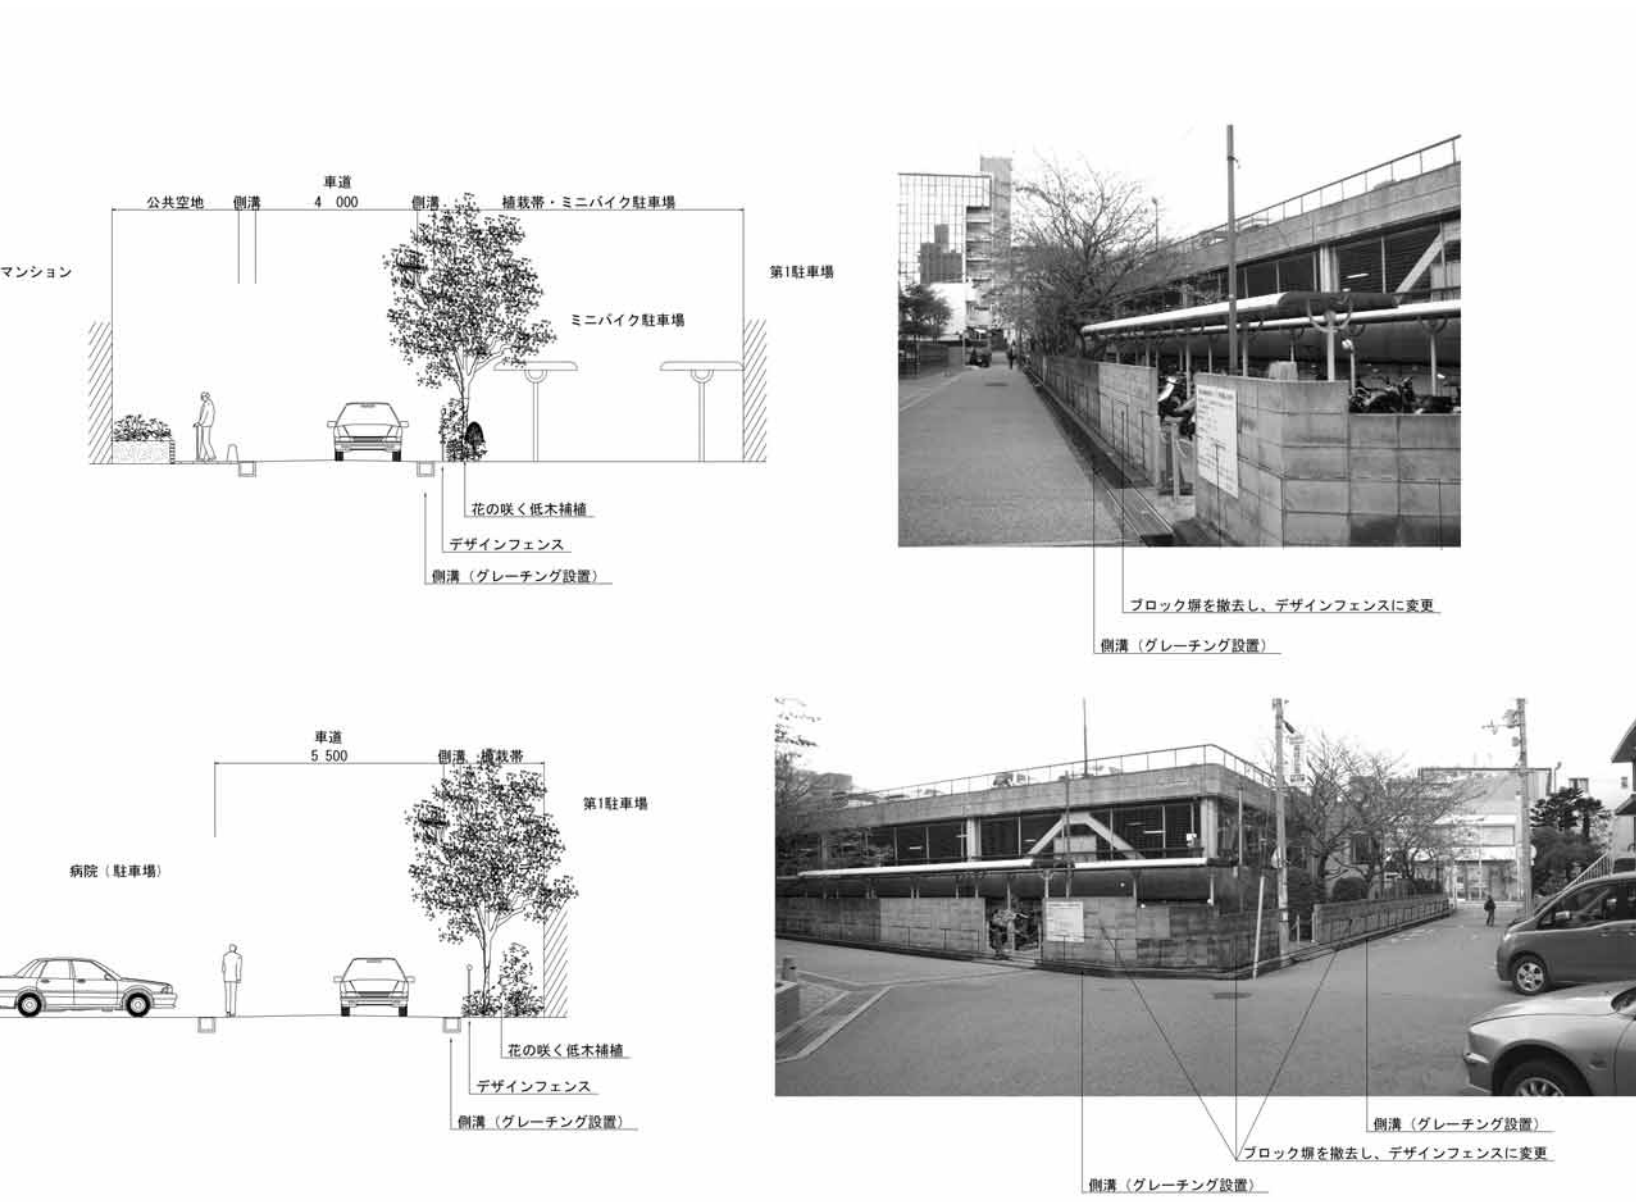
車道
公共空地　側溝　4 000　側溝　植栽帯・ミニバイク駐車場

マンション

第1駐車場

ミニバイク駐車場

花の咲く低木補植

デザインフェンス

側溝（グレーチング設置）

ブロック塀を撤去し、デザインフェンスに変更

側溝（グレーチング設置）

車道
5 500　側溝　植栽帯

第1駐車場

病院（駐車場）

花の咲く低木補植

デザインフェンス

側溝（グレーチング設置）

側溝（グレーチング設置）

ブロック塀を撤去し、デザインフェンスに変更

側溝（グレーチング設置）